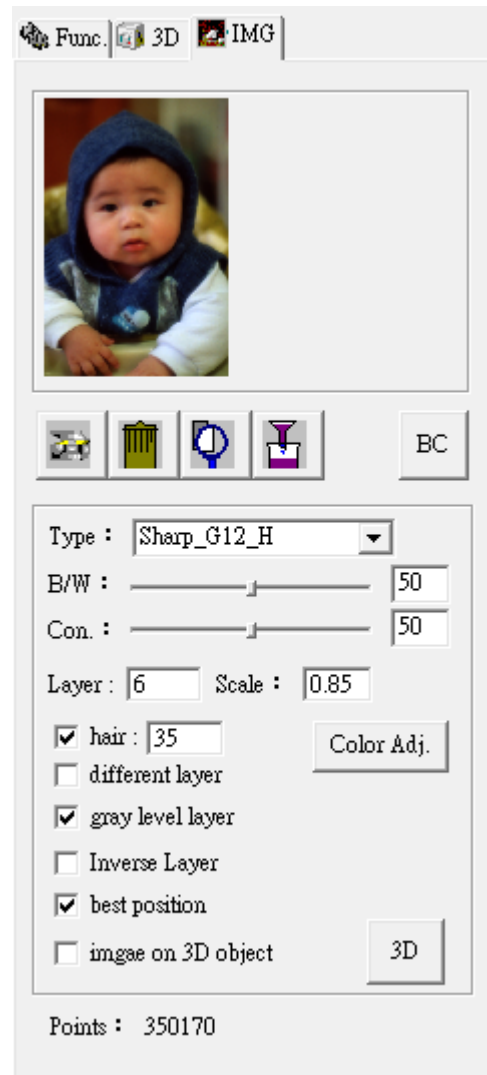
Func. 3D IMG

BC

Type : Sharp_G12_H

B/W : 50

Con. : 50

Layer : 6 Scale : 0.85

hair : 35

Color Adj.

different layer

gray level layer

Inverse Layer

best position

imgae on 3D object

3D

Points : 350170